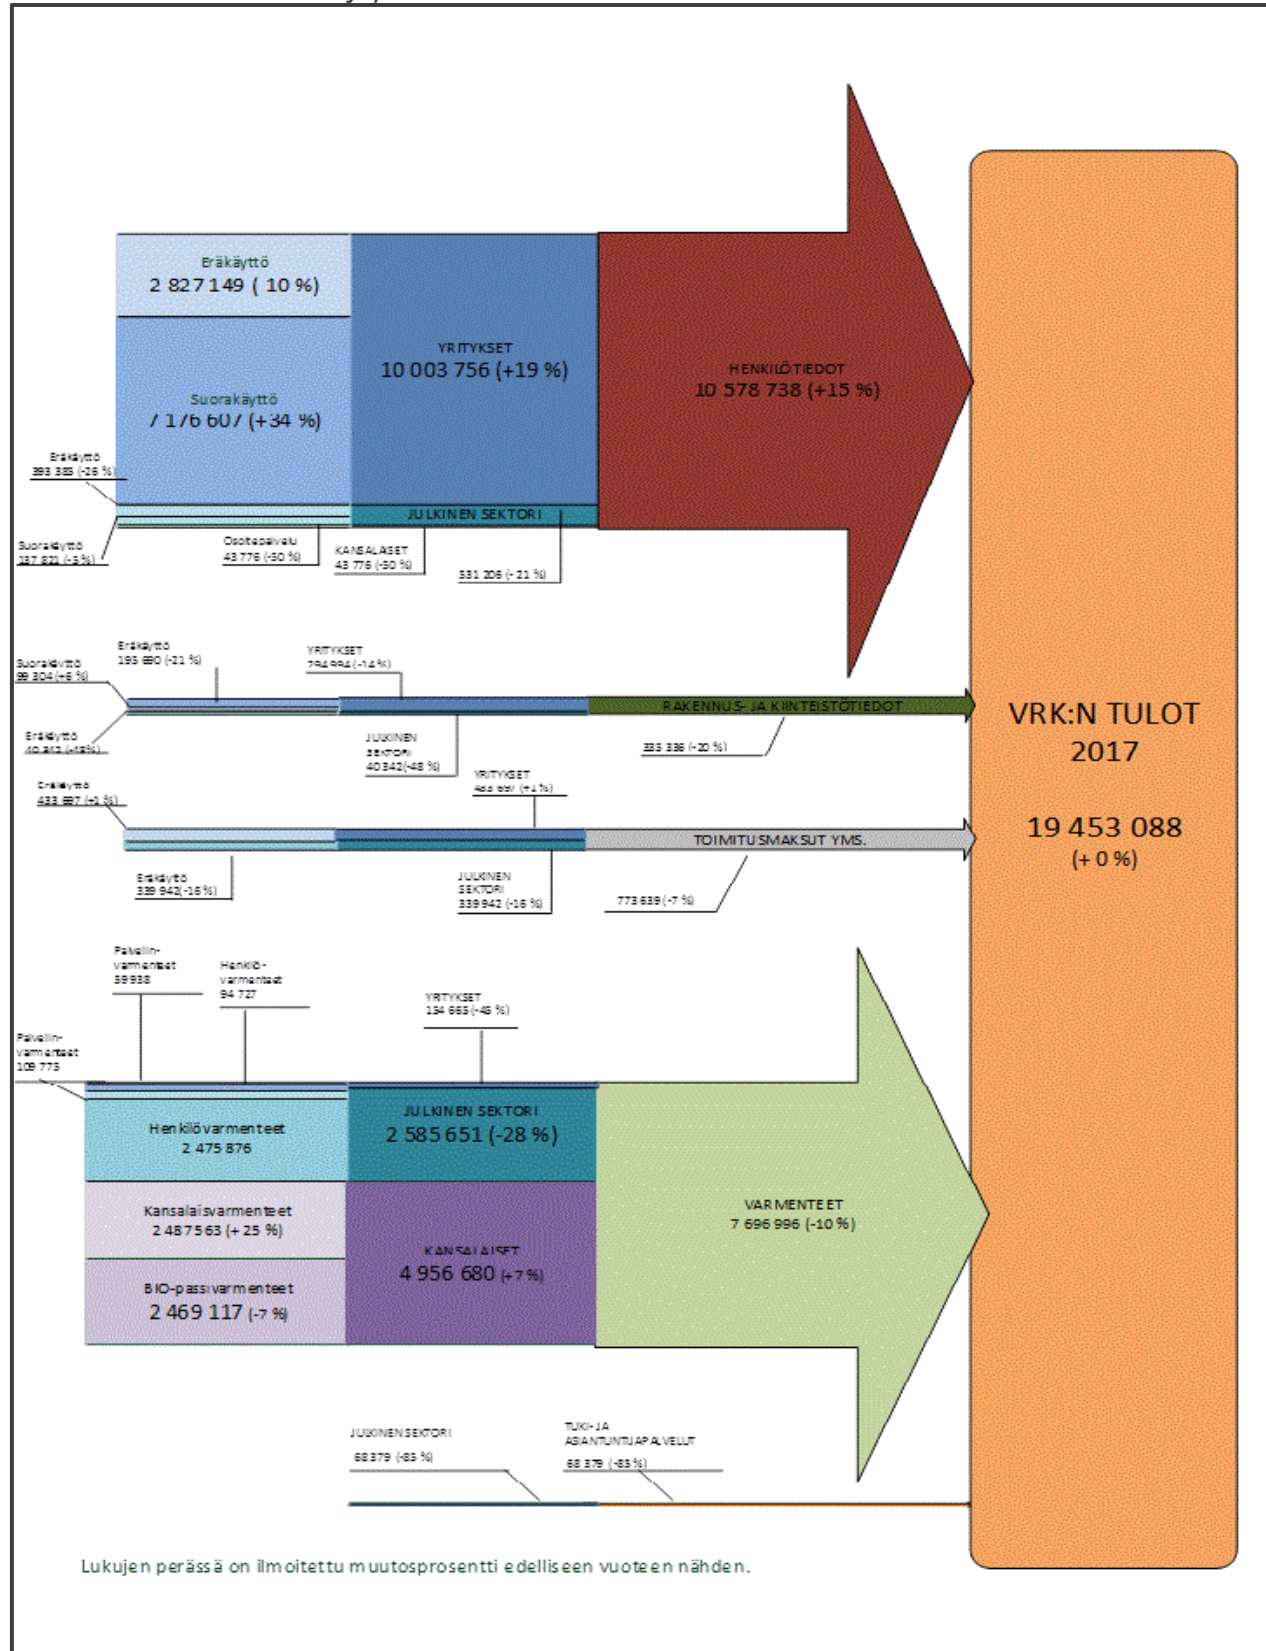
Eräkäyttö
2 827 149 ( 10 %)

Suorakäyttö
7 176 607 (+34 %)

YRITYKSET
10 003 756 (+19 %)

HENKILÖTIEDOT
10 578 738 (+15 %)

Eräkäyttö
393 383 (-26 %)

JULKINEN SEKTORI

Suorakäyttö
137 821 (-5 %)

Osoitepalvelu
43 776 (-50 %)

KANSALAISET
43 776 (-50 %)

331 206 (- 21 %)

Eräkäyttö
195 690 (-21 %)

YRITYKSET
294 994 (-14 %)

Suorakäyttö
99 304 (+6 %)

RAKENNUS- JA KIINTEISTÖTIEDOT

Eräkäyttö
40 342 (-48%)

JULKINEN SEKTORI
40342(-48 %)

335 336 (-20 %)

YRITYKSET
433 697 (+1 %)

Eräkäyttö
433 697 (+1 %)

TOIMITUSMAKSUT YMS.

Eräkäyttö
339 942(-16%)

JULKINEN SEKTORI
339942 (-16 %)

773 639 (-7 %)

VRK:N TULOT
2017

19 453 088
(+ 0 %)

Palvelin-varmenteet
59 938

Henkilö-varmenteet
94 727

YRITYKSET
154 665 (-45 %)

Palvelin-varmenteet
109 773

Henkilövarmenteet
2 475 876

JULKINEN SEKTORI
2 585 651 (-28 %)

Kansalaisvarmenteet
2 487 563 (+ 25 %)

KANSALAISET
4 956 680 (+7 %)

VARMENTEET
7 696 996 (-10 %)

BIO-passivarmenteet
2 469 117 (-7 %)

JULKINEN SEKTORI
68 379 (-85 %)

TUKI- JA ASIANTUNTIJAPALVELUT
68 379 (-85 %)

Lukujen perässä on ilmoitettu muutosprosentti edelliseen vuoteen nähden.